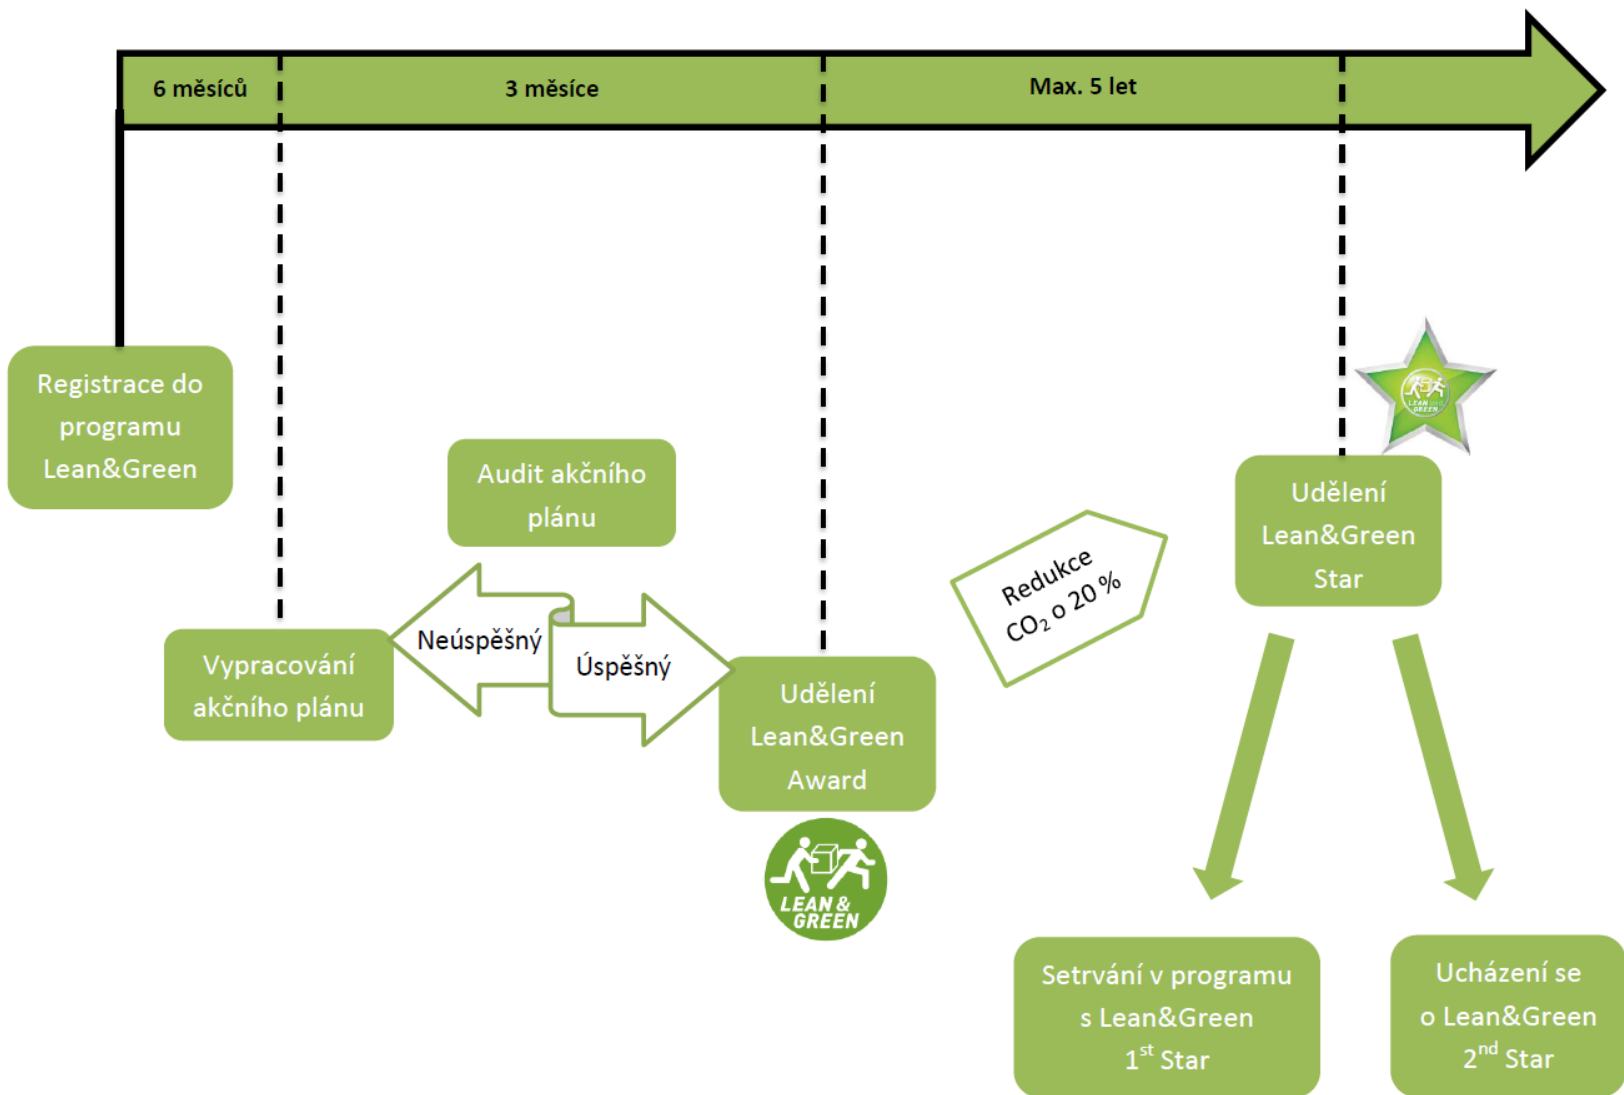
6 měsíců

3 měsíce

Max. 5 let

Registrace do programu Lean&Green

Audit akčního plánu

Neúspěšný

Úspěšný

Vypracování akčního plánu

Udělení Lean&Green Award

LEAN & GREEN

Redukce $CO_2$ o 20 %

Udělení Lean&Green Star

Setrvání v programu s Lean&Green $1^{st}$ Star

Ucházení se o Lean&Green $2^{nd}$ Star